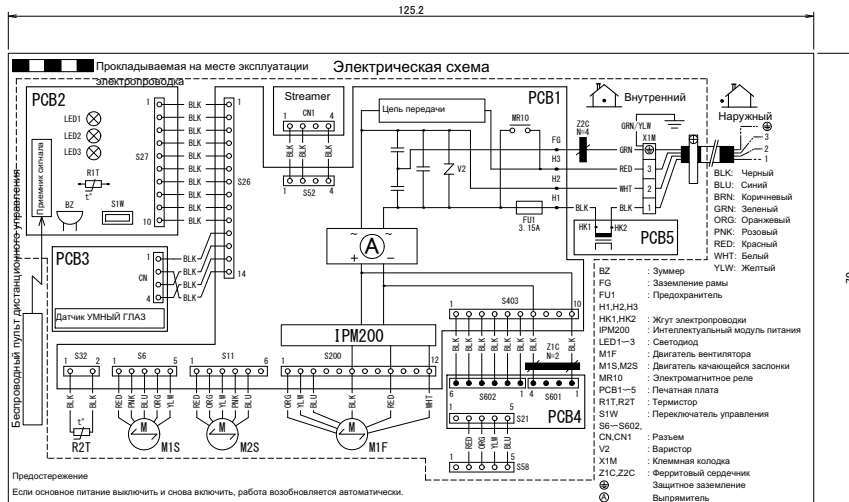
125.2

Прокладываемая на месте эксплуатации электропроводка

Электрическая схема

PCB2
LED1
LED2
LED3
S27
1
10
R1T
t°
BZ
S1W
Приемник сигнала
BLK BLK BLK BLK BLK BLK BLK BLK BLK BLK
1
S26
14

Streamer
CN1
1 4
BLK BLK BLK
1 4
S52

PCB1
Цепь передачи
MR10
FG
H3
H2
H1
V2
FU1
3.15A
Z2C
N=4
GRN
RED
WHT
BLK
GRN/YLW
X1M
3
2
1
Внутренний
Наружный
3
2
1
HK1 HK2
PCB5

BLK: Черный
BLU: Синий
BRN: Коричневый
GRN: Зеленый
ORG: Оранжевый
PNK: Розовый
RED: Красный
WHT: Белый
YLW: Желтый

PCB3
CN
1
4
BLK BLK BLK BLK
Датчик УМНЫЙ ГЛАЗ

Беспроводный пульт дистанционного управления

A
IPM200

S403
1 10
BLK BLK BLK BLK BLK BLK BLK BLK BLK BLK
Z1C
N=2
6 1 4 1
S602 S601
PCB4
1 5
S21
RED ORG YLW BLU BLK
1 5
S58

S32
1 2
BLK BLK
t°
R2T

S6
1 5
RED PNK ORG BLU YLW
M
M1S

S11
1 6
RED ORG YLW PNK BLU
M
M2S

S200
1 12
ORG YLW BLU RED WHT
M
M1F

BZ : Зуммер
FG : Заземление рамы
FU1 : Предохранитель
H1,H2,H3
HK1,HK2 : Жгут электропроводки
IPM200 : Интеллектуальный модуль питания
LED1~3 : Светодиод
M1F : Двигатель вентилятора
M1S,M2S : Двигатель качающейся заслонки
MR10 : Электромагнитное реле
PCB1~5 : Печатная плата
R1T,R2T : Термистор
S1W : Переключатель управления
S6~S602,
CN,CN1 : Разъем
V2 : Варистор
X1M : Клеммная колодка
Z1C,Z2C : Ферритовый сердечник
⊕ : Защитное заземление
Ⓐ : Выпрямитель

Предостережение
Если основное питание выключить и снова включить, работа возобновляется автоматически.